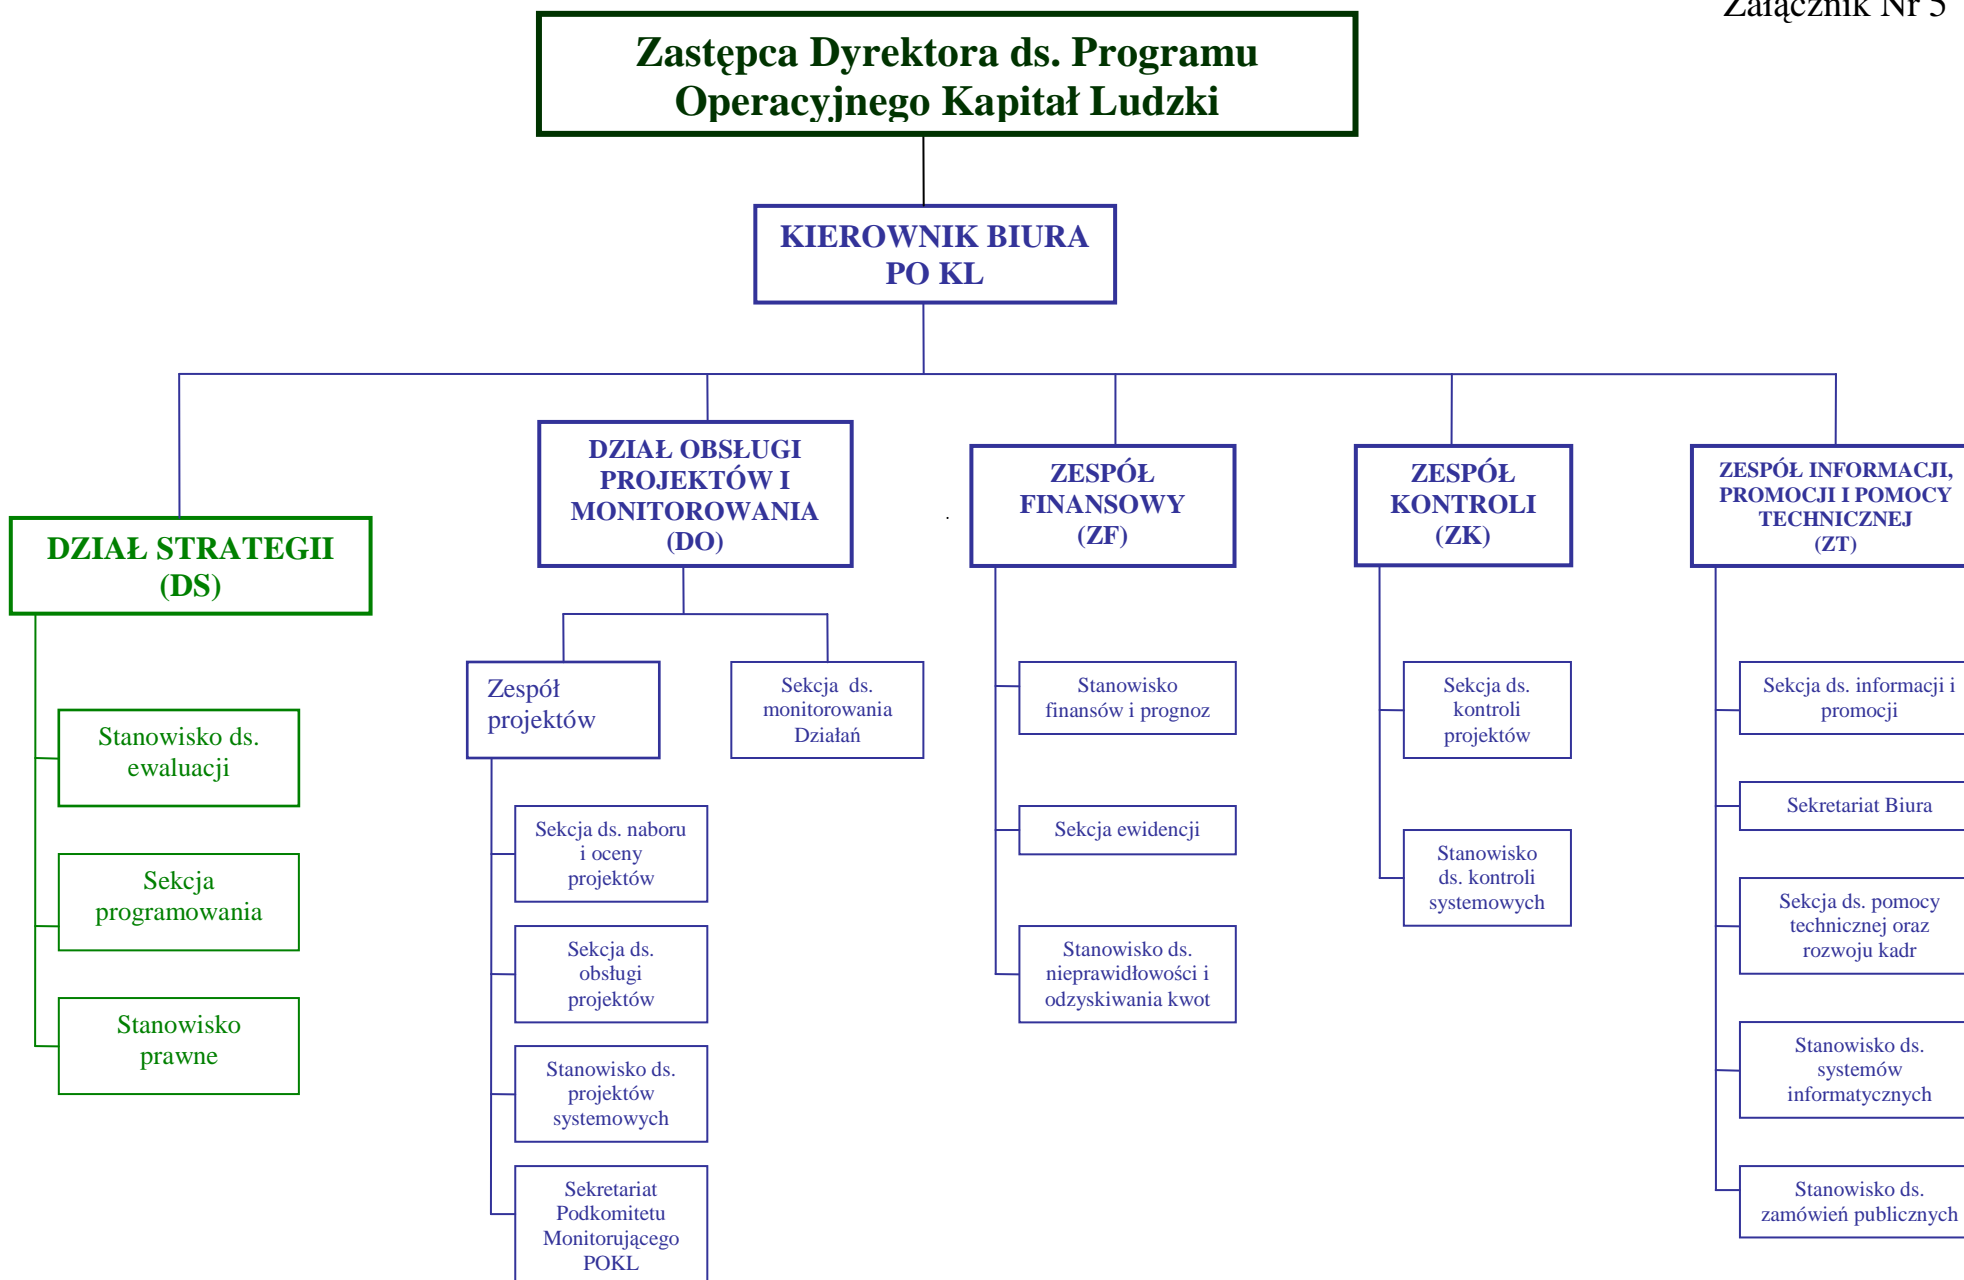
Załącznik Nr 5

Zastępca Dyrektora ds. Programu Operacyjnego Kapitał Ludzki

KIEROWNIK BIURA PO KL

DZIAŁ STRATEGII (DS)

Stanowisko ds. ewaluacji

Sekcja programowania

Stanowisko prawne

DZIAŁ OBSŁUGI PROJEKTÓW I MONITOROWANIA (DO)

Zespół projektów

Sekcja ds. monitorowania Działań

Sekcja ds. naboru i oceny projektów

Sekcja ds. obsługi projektów

Stanowisko ds. projektów systemowych

Sekretariat Podkomitetu Monitorującego POKL

ZESPÓŁ FINANSOWY (ZF)

Stanowisko finansów i prognoz

Sekcja ewidencji

Stanowisko ds. nieprawidłowości i odzyskiwania kwot

ZESPÓŁ KONTROLI (ZK)

Sekcja ds. kontroli projektów

Stanowisko ds. kontroli systemowych

ZESPÓŁ INFORMACJI, PROMOCJI I POMOCY TECHNICZNEJ (ZT)

Sekcja ds. informacji i promocji

Sekretariat Biura

Sekcja ds. pomocy technicznej oraz rozwoju kadr

Stanowisko ds. systemów informatycznych

Stanowisko ds. zamówień publicznych